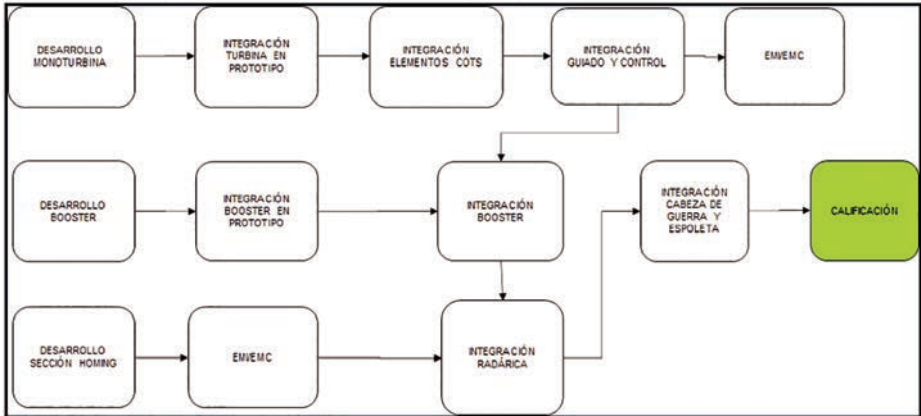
DESARROLLO MONOTURBINA

INTEGRACIÓN TURBINA EN PROTOTIPO

INTEGRACIÓN ELEMENTOS COTS

INTEGRACIÓN GUIADO Y CONTROL

EMVEMC

DESARROLLO BOOSTER

INTEGRACIÓN BOOSTER EN PROTOTIPO

INTEGRACIÓN BOOSTER

INTEGRACIÓN CABEZA DE GUERRA Y ESPOLETA

CALIFICACIÓN

DESARROLLO SECCIÓN HOMING

EMVEMC

INTEGRACIÓN RADÁRICA